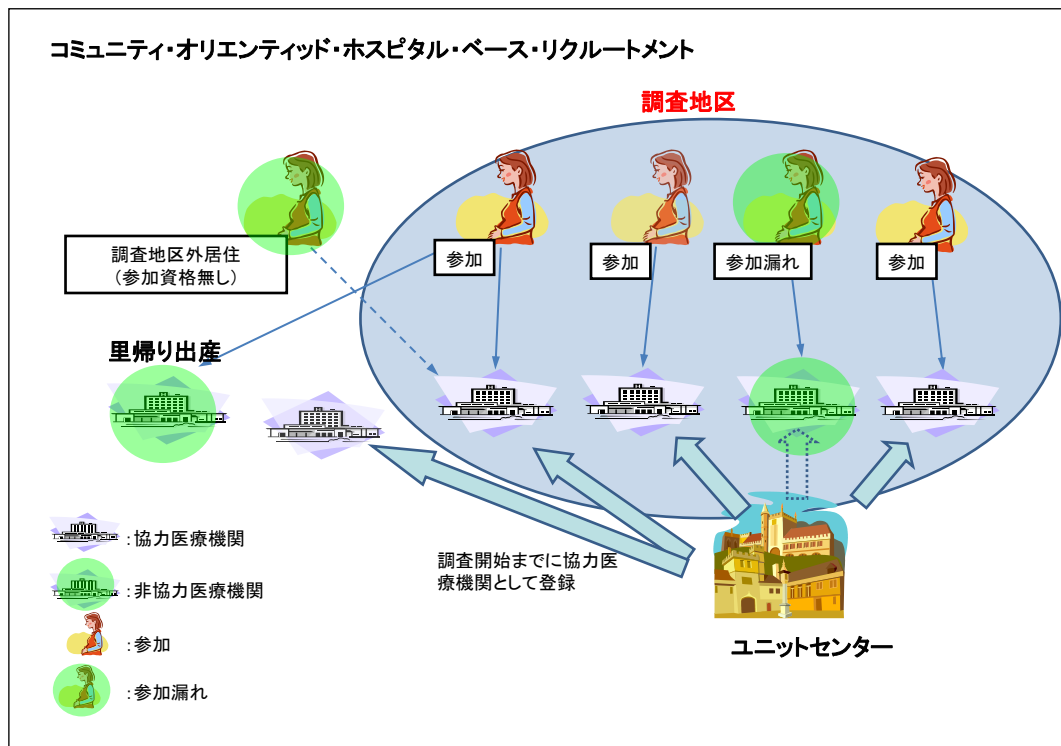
コミュニティ・オリエンティッド・ホスピタル・ベース・リクルートメント

調査地区

調査地区外居住
（参加資格無し）

参加

参加

参加漏れ

参加

里帰り出産

：協力医療機関

：非協力医療機関

：参加

：参加漏れ

調査開始までに協力医療機関として登録

ユニットセンター